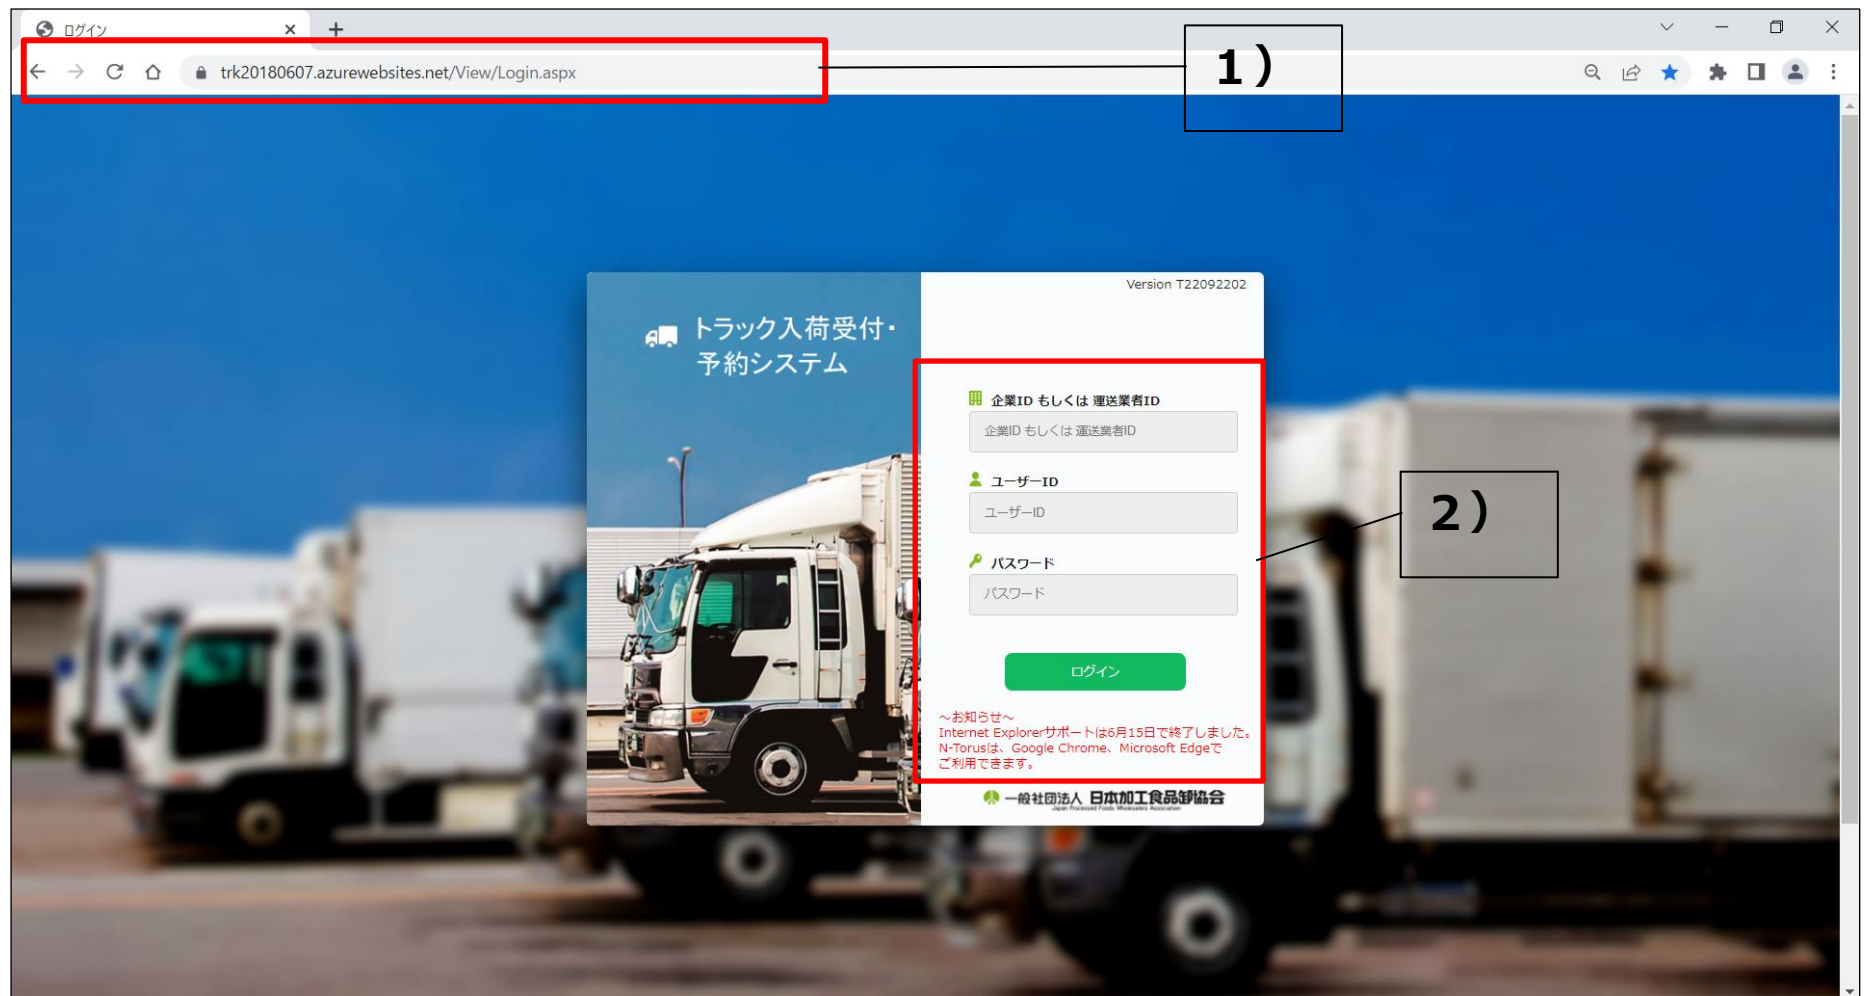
ログイン

trk20180607.azurewebsites.net/View/Login.aspx

1）

Version T22092202

トラック入荷受付・予約システム

企業ID もしくは 運送業者ID

企業ID もしくは 運送業者ID

ユーザーID

ユーザーID

パスワード

パスワード

ログイン

2）

～お知らせ～
Internet Explorerサポートは6月15日で終了しました。
N-Torusは、Google Chrome、Microsoft Edgeでご利用できます。

一般社団法人 日本加工食品卸協会